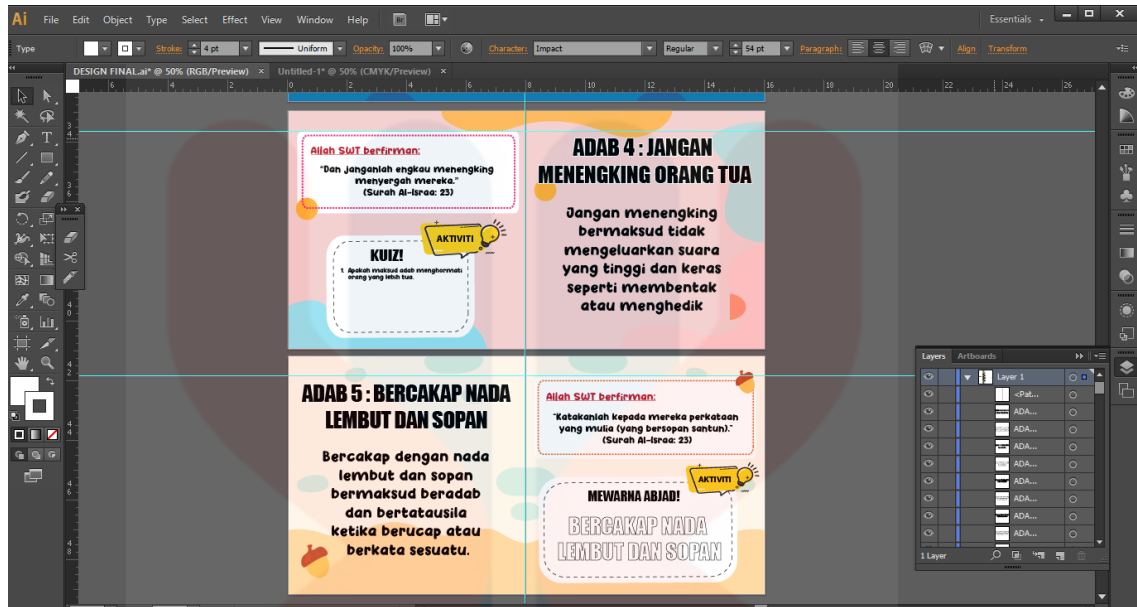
Ai File Edit Object Type Select Effect View Window Help Br

Essentials

Type Stroke: 4 pt Uniform Opacity: 100% Character: Impact Regular 54 pt Paragraph: Align Transform

DESIGN FINAL.ai* @ 50% (RGB/Preview) × Untitled-1* @ 50% (CMYK/Preview) ×

Allah SWT berfirman:

"Dan janganlah engkau menengking menyergah mereka."
(Surah Al-Israa: 23)

AKTIVITI

KUIZ!

1. Apakah maksud adab menghormati orang yang lebih tua.

ADAB 4 : JANGAN MENENGKING ORANG TUA

Jangan menengking bermaksud tidak mengeluarkan suara yang tinggi dan keras seperti membentak atau menghedik

ADAB 5 : BERCAKAP NADA LEMBUT DAN SOPAN

Bercakap dengan nada lembut dan sopan bermaksud beradab dan bertatausila ketika berucap atau berkata sesuatu.

Allah SWT berfirman:

"Katakanlah kepada mereka perkataan yang mulia (yang bersopan santun)."
(Surah Al-Israa: 23)

AKTIVITI

MEWARNA ABJAD!

BERCAKAP NADA LEMBUT DAN SOPAN

Layers Artboards

Layer 1
<Pat...
ADA...
ADA...
ADA...
ADA...
ADA...
ADA...
ADA...
ADA...

1 Layer